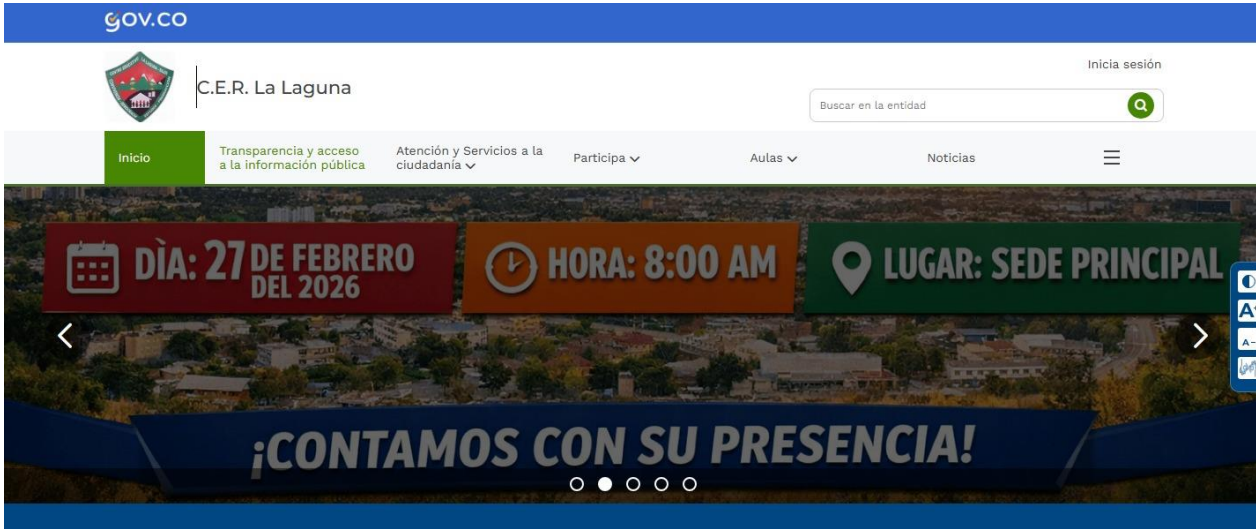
GOV.CO

C.E.R. La Laguna

Inicia sesión

Buscar en la entidad

Inicio
Transparencia y acceso a la información pública
Atención y Servicios a la ciudadanía
Participa
Aulas
Noticias

DÌA: 27 DE FEBRERO DEL 2026
HORA: 8:00 AM
LUGAR: SEDE PRINCIPAL

¡CONTAMOS CON SU PRESENCIA!

A+
A-